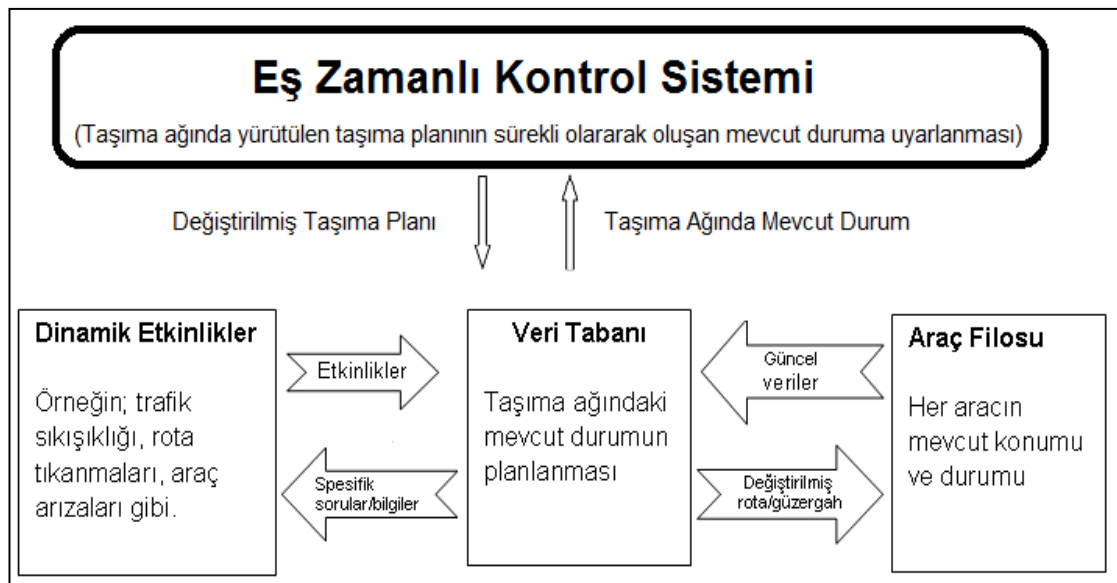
Eş Zamanlı Kontrol Sistemi

(Taşıma ağında yürütülen taşıma planının sürekli olararak oluşan mevcut duruma uyarlanması)

Değiştirilmiş Taşıma Planı

Taşıma Ağında Mevcut Durum

Dinamik Etkinlikler

Örneğin; trafik sıkışıklığı, rota tıkanmaları, araç arızaları gibi.

Etkinlikler

Spesifik sorular/bilgiler

Veri Tabanı

Taşıma ağındaki mevcut durumun planlanması

Güncel veriler

Değiştirilmiş rota/güzergah

Araç Filosu

Her aracın mevcut konumu ve durumu